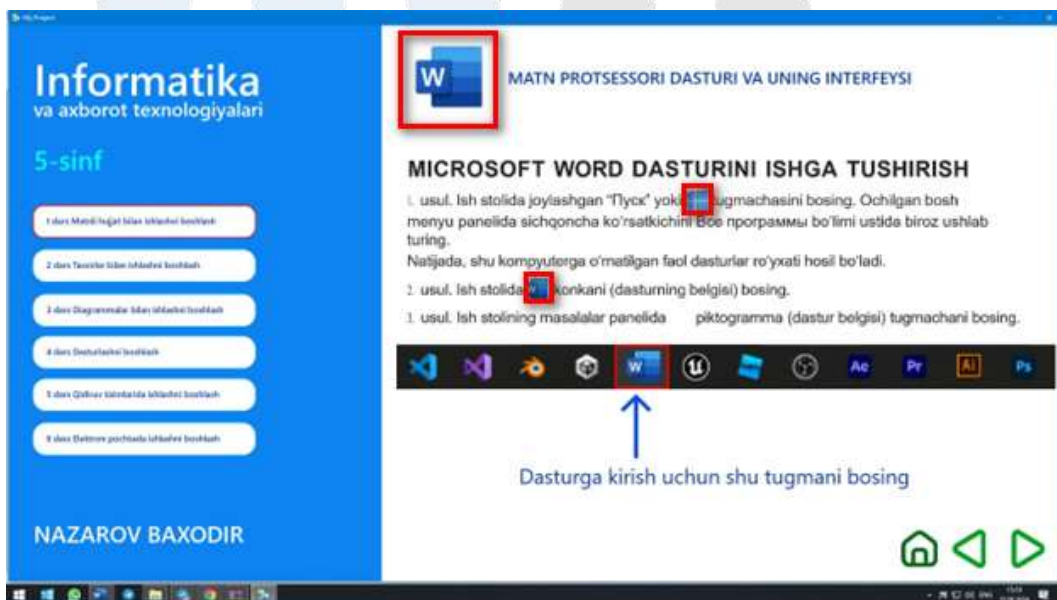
Informatika
va axborot texnologiyalari

5-sinf

1 dars Matnli hujjat bilan ishlashni boshlash

2 dars Tasvirlar bilan ishlashni boshlash

3 dars Diagrammalar bilan ishlashni boshlash

4 dars Dasturlashni boshlash

5 dars Qidiruv tizimlarida ishlashni boshlash

6 dars Elektron pochtada ishlashni boshlash

NAZAROV BAXODIR

W

MATN PROTSESSORI DASTURI VA UNING INTERFEYSI

MICROSOFT WORD DASTURINI ISHGA TUSHIRISH

1. usul. Ish stolida joylashgan "Пуск" yoki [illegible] tugmachasini bosing. Ochilgan bosh menyu panelida sichqoncha ko'rsatkichini Все программы bo'limi ustida biroz ushlab turing.
Natijada, shu kompyuterga o'rnatilgan faol dasturlar ro'yxati hosil bo'ladi.

2. usul. Ish stolida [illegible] ikonkani (dasturning belgisi) bosing.

3. usul. Ish stolining masalalar panelida piktogramma (dastur belgisi) tugmachani bosing.

W Ae Pr Ai Ps

Dasturga kirish uchun shu tugmani bosing